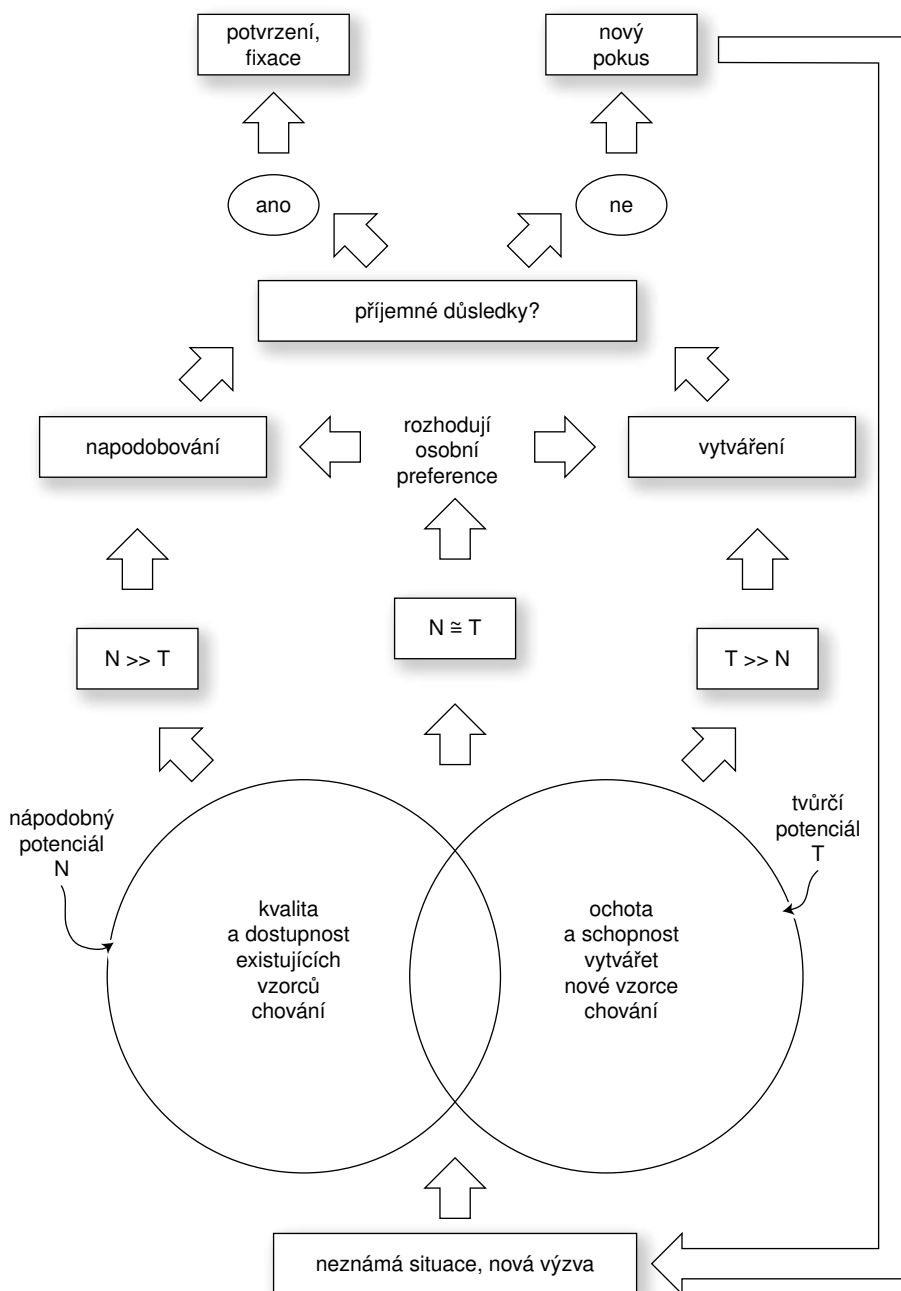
potvrzení, fixace

nový pokus

ano

ne

příjemné důsledky?

napodobování

rozhodují osobní preference

vytváření

N >> T

N ≅ T

T >> N

nápodobný potenciál N

tvůrčí potenciál T

kvalita a dostupnost existujících vzorců chování

ochota a schopnost vytvářet nové vzorce chování

neznámá situace, nová výzva